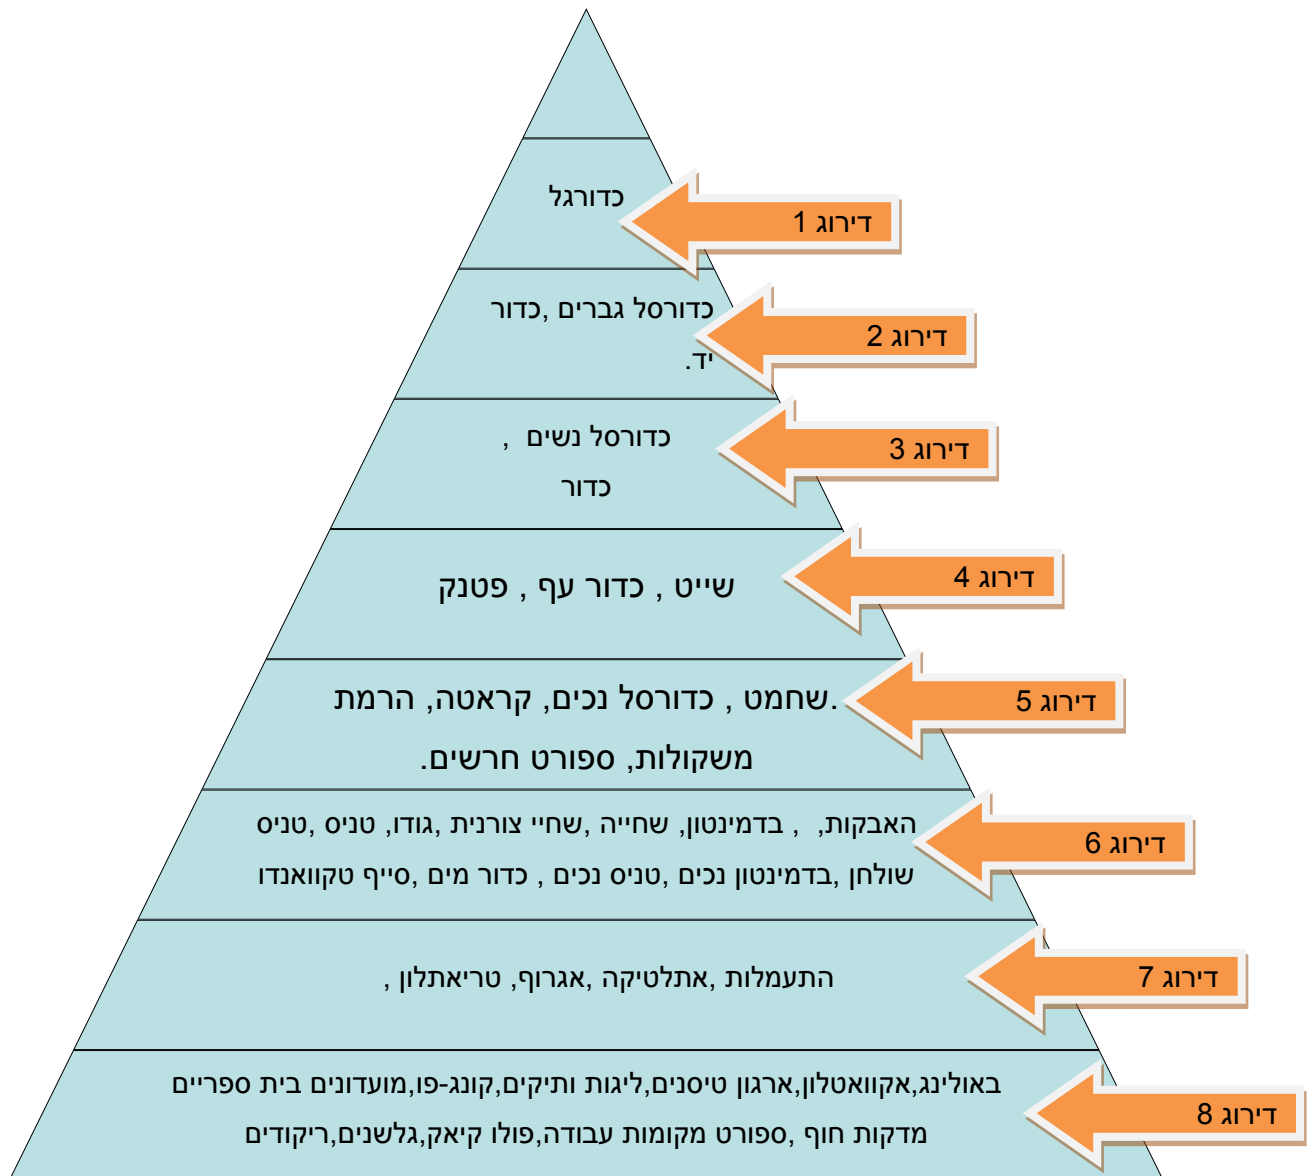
כדורגל
דירוג 1

כדורסל גברים ,כדור יד.
דירוג 2

כדורסל נשים ,
כדור
דירוג 3

שייט , כדור עף , פטנק
דירוג 4

.שחמט , כדורסל נכים, קראטה, הרמת משקולות, ספורט חרשים.
דירוג 5

האבקות, , בדמינטון, שחייה ,שחיי צורנית ,גודו, טניס ,טניס שולחן ,בדמינטון נכים ,טניס נכים , כדור מים ,סייף טקוואנדו
דירוג 6

התעמלות ,אתלטיקה ,אגרוף, טריאתלון ,
דירוג 7

באולינג,אקוואטלון,ארגון טיסנים,ליגות ותיקים,קונג-פו,מועדונים בית ספריים מדקות חוף ,ספורט מקומות עבודה,פולו קיאק,גלשנים,ריקודים
דירוג 8